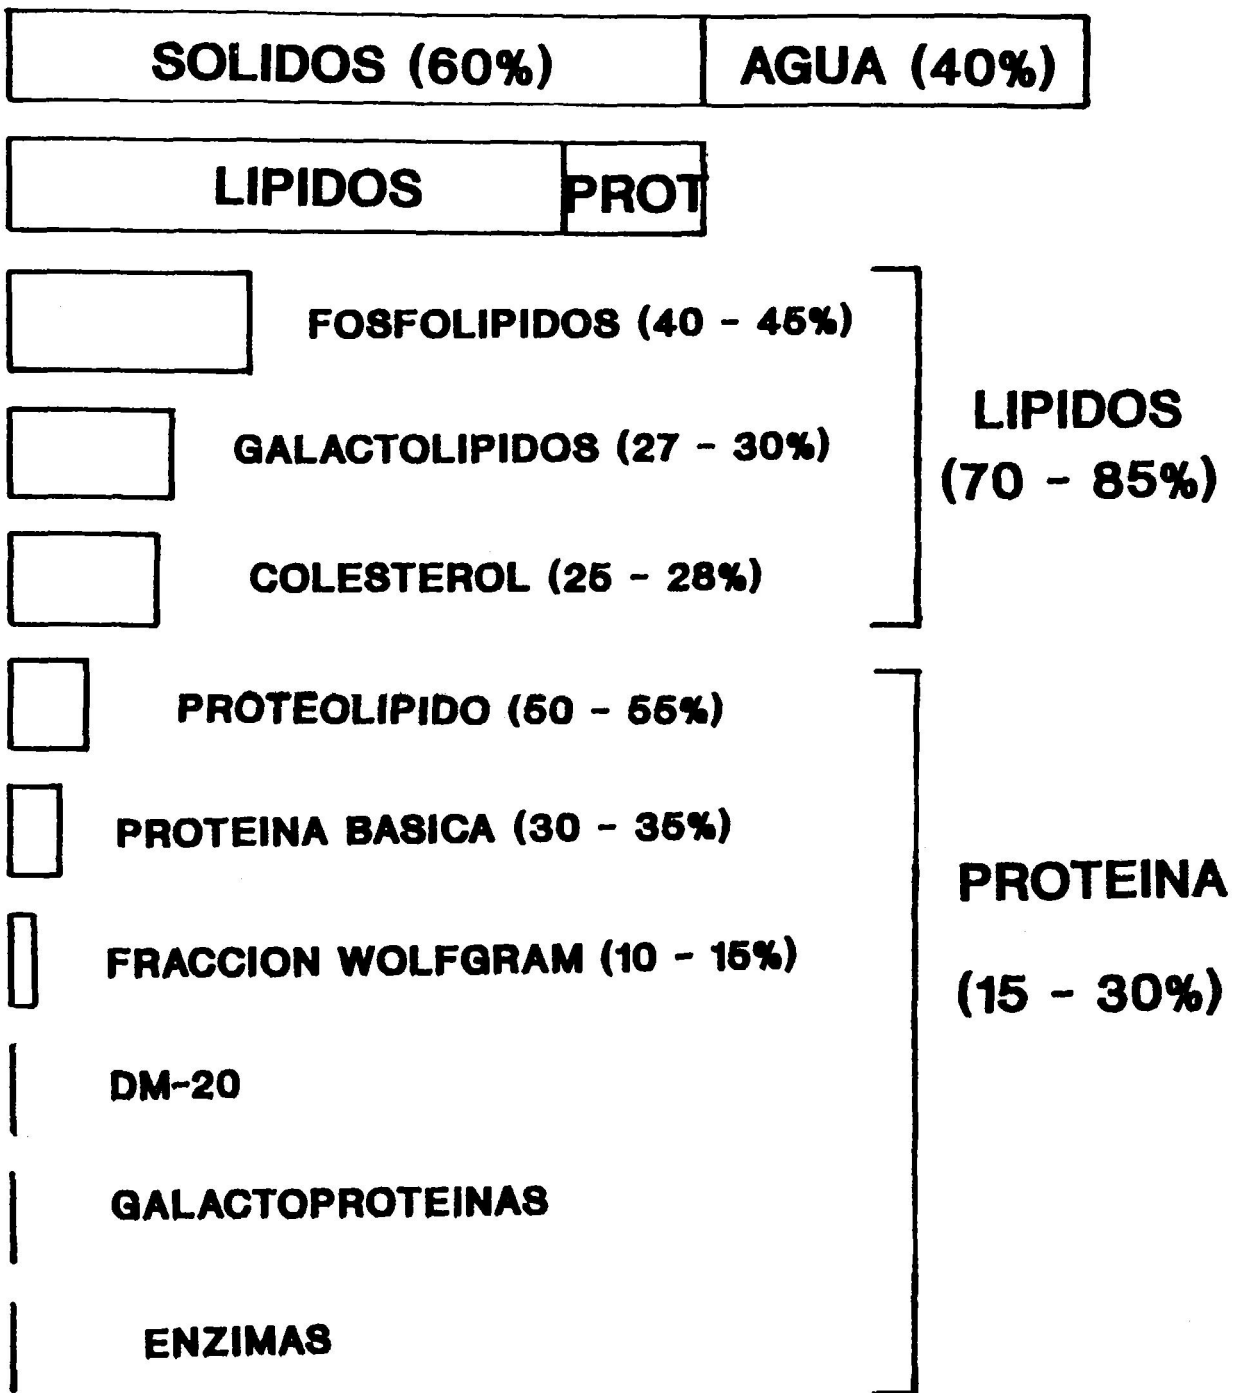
SOLIDOS (60%) AGUA (40%)

LIPIDOS PROT

FOSFOLIPIDOS (40 - 45%)

GALACTOLIPIDOS (27 - 30%)

COLESTEROL (25 - 28%)

LIPIDOS (70 - 85%)

PROTEOLIPIDO (50 - 55%)

PROTEINA BASICA (30 - 35%)

FRACCION WOLFGRAM (10 - 15%)

DM-20

GALACTOPROTEINAS

ENZIMAS

PROTEINA (15 - 30%)